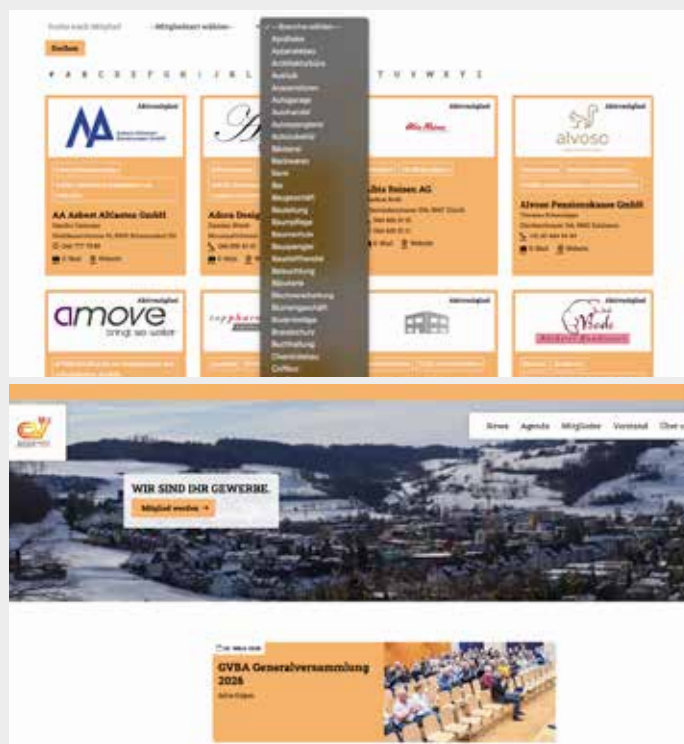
Suche nach Mitglied

-- Mitgliedsart wählen --

✓ -- Branche wählen --

Suchen

# A B C D E F G H I J K L

T U V W X Y Z

Apotheke
Autowerkstatt
Architekturbüro
Ausbildung
Autoservice
Autogarage
Autohandel
Autohandlung
Autoreinigung
Bäckerei
Bankwesen
Bank
Bar
Bauleitung
Baupflege
Baumschule
Bauspengler
Bautechnik
Beleuchtung
Bürobedarf
Buchhaltung
Buchhandlung
Bürobetriebe
Brandschutz
Buchhaltung
Chemische
Coiffeur

Aktivmitglied

AA Asbest Altlasten Gmbh

Adora Design

Alba Reisen AG

Alvoso Pensionskasse GmbH

alvoso

amove
bringt sie weiter

E-Mail
Website

WIR SIND IHR GEWERBE.

Mitglied werden →

News
Agenda
Mitglieder
Vorstand
Über u

GVBA Generalversammlung 2026